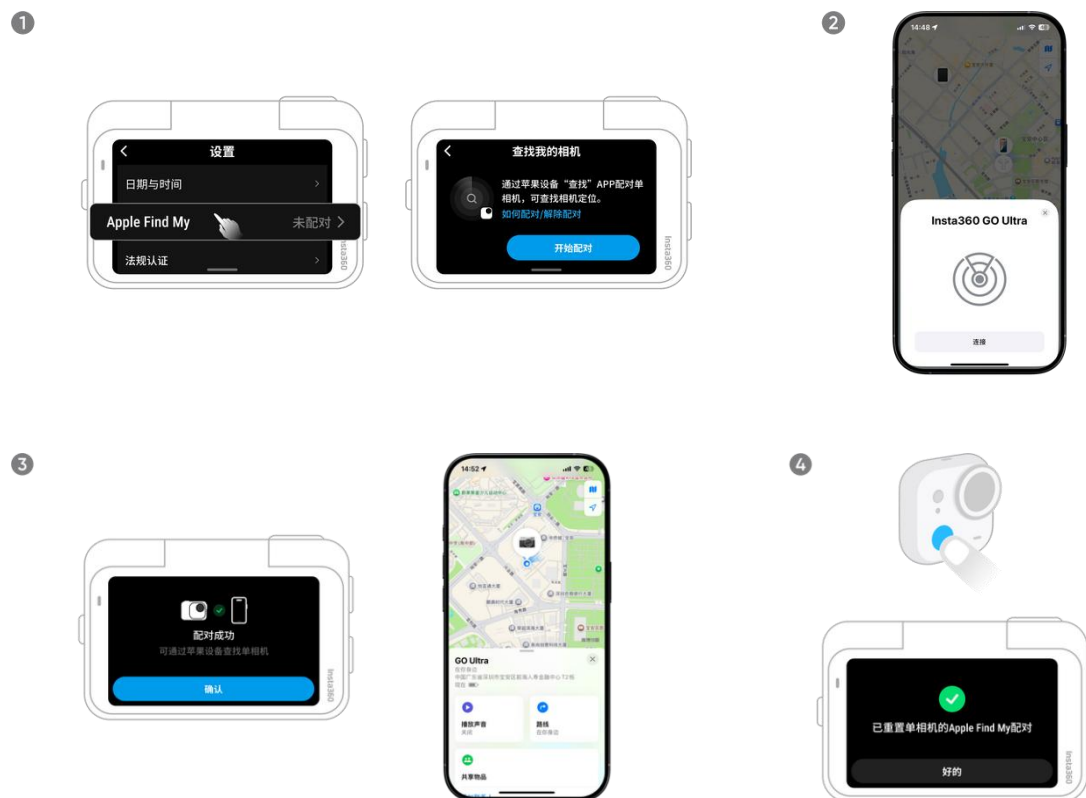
1

设置

日期与时间

Apple Find My 未配对

法规认证

Insta360

查找我的相机

通过苹果设备"查找"APP配对单相机，可查找相机定位。

如何配对/解除配对

开始配对

Insta360

2

14:48

Insta360 GO Ultra

连接

3

配对成功

可通过苹果设备查找单相机

确认

Insta360

14:52

GO Ultra

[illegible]

播放声音

路线

共享物品

4

已重置单相机的Apple Find My配对

好的

Insta360